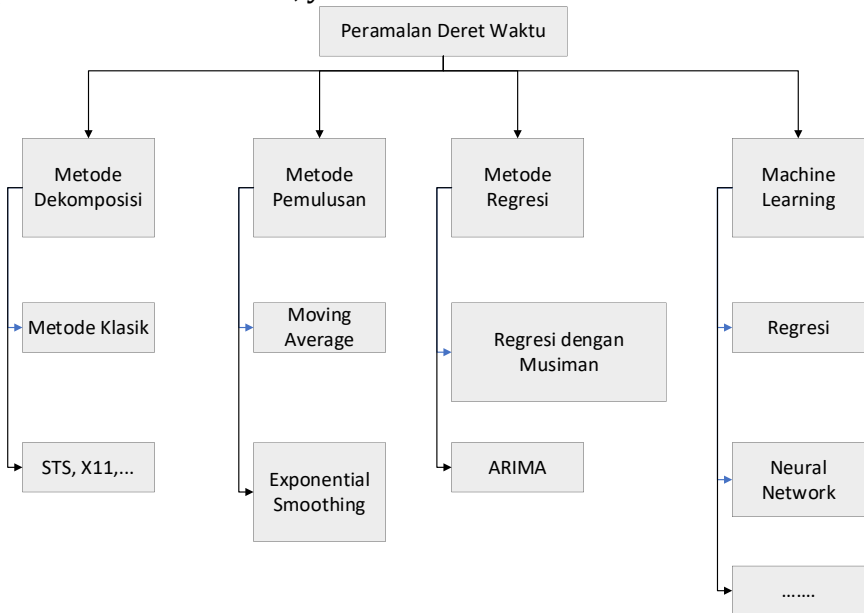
Peramalan Deret Waktu

Metode Dekomposisi

Metode Klasik

STS, X11,...

Metode Pemulusan

Moving Average

Exponential Smoothing

Metode Regresi

Regresi dengan Musiman

ARIMA

Machine Learning

Regresi

Neural Network

.......